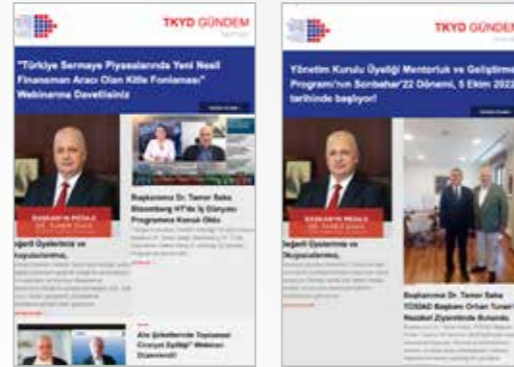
TKYD GÜNDEM

"Türkiye Sermaye Piyasalarında Yeni Nesil Finansman Aracı Olan Kitle Fonlaması" Webinarına Davetlisiniz

BAŞKAN'IN MESAJI

Değerli Üyelerimiz ve Okuyucularımız,

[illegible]

Başkanımız Dr. Tamer Saka Bloomberg HT'de İş Dünyası Programına Konuk Oldu

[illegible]

Aile Şirketlerinde Toplumsal Cinsiyet Eşitliği Webinarı Düzenlendi

TKYD GÜNDEM

Yönetim Kurulu Üyeliği Mentorluk ve Geliştirme Programı'nın Sonbahar'22 Dönemi, 5 Ekim 2022 tarihinde başlıyor!

BAŞKAN'IN MESAJI

Değerli Üyelerimiz ve Okuyucularımız,

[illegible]

Başkanımız Dr. Tamer Saka TÜSİAD Başkanı Orhan Turan'ı Nezaket Ziyaretinde Bulundu

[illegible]